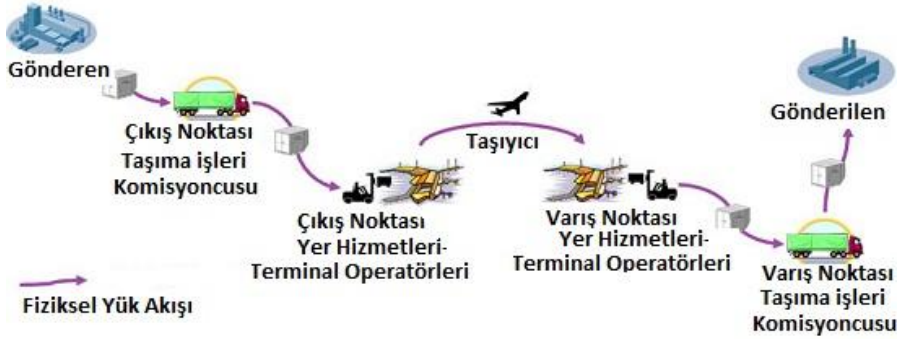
Gönderen

Çıkış Noktası
Taşıma işleri
Komisyoncusu

Çıkış Noktası
Yer Hizmetleri-
Terminal Operatörleri

Taşıyıcı

Varış Noktası
Yer Hizmetleri-
Terminal Operatörleri

Gönderilen

Varış Noktası
Taşıma işleri
Komisyoncusu

Fiziksel Yük Akışı